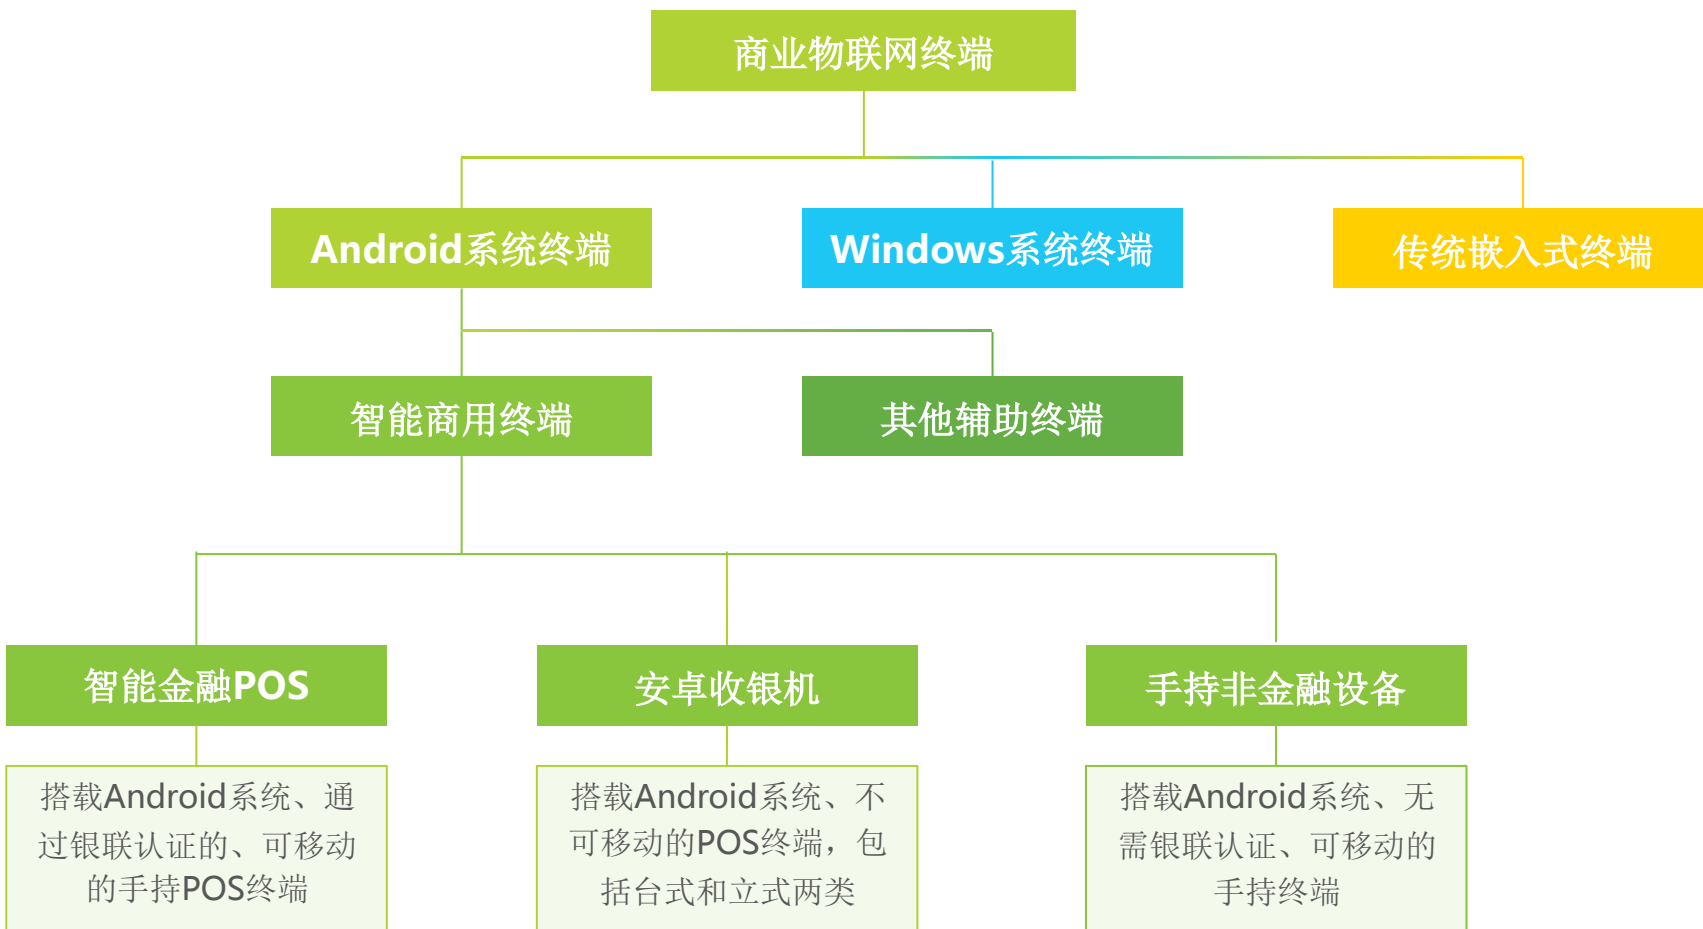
商业物联网终端

Android系统终端

Windows系统终端

传统嵌入式终端

智能商用终端

其他辅助终端

智能金融POS

安卓收银机

手持非金融设备

搭载Android系统、通过银联认证的、可移动的手持POS终端

搭载Android系统、不可移动的POS终端，包括台式和立式两类

搭载Android系统、无需银联认证、可移动的手持终端